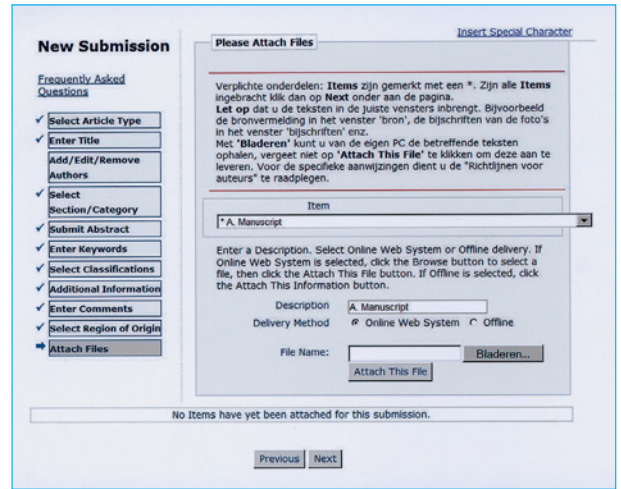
New Submission

Frequently Asked Questions

✓ Select Article Type
✓ Enter Title
Add/Edit/Remove Authors
✓ Select Section/Category
✓ Submit Abstract
✓ Enter Keywords
✓ Select Classifications
✓ Additional Information
✓ Enter Comments
✓ Select Region of Origin
➡ Attach Files

Insert Special Character

Please Attach Files

Verplichte onderdelen: **Items** zijn gemerkt met een *. Zijn alle **Items** ingebracht klik dan op **Next** onder aan de pagina.
**Let op** dat u de teksten in de juiste vensters inbrengt. Bijvoorbeeld de bronvermelding in het venster 'bron', de bijschriften van de foto's in het venster 'bijschriften' enz.
Met '**Bladeren**' kunt u van de eigen PC de betreffende teksten ophalen, vergeet niet op **'Attach This File'** te klikken om deze aan te leveren. Voor de specifieke aanwijzingen dient u de "Richtlijnen voor auteurs" te raadplegen.

Item
* A. Manuscript

Enter a Description. Select Online Web System or Offline delivery. If Online Web System is selected, click the Browse button to select a file, then click the Attach This File button. If Offline is selected, click the Attach This Information button.

Description: A. Manuscript
Delivery Method: Online Web System Offline

File Name: Bladeren...
Attach This File

No Items have yet been attached for this submission.

Previous Next